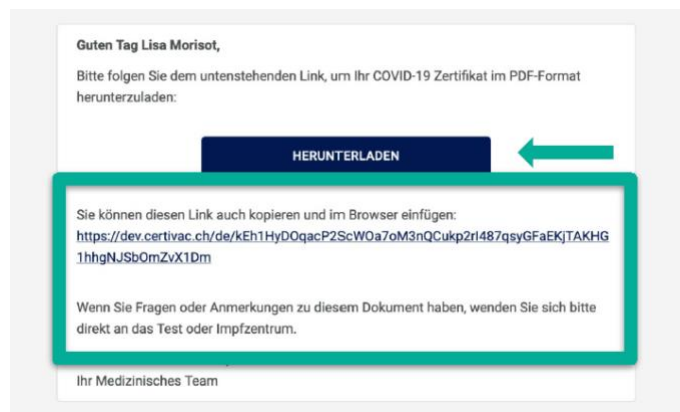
Guten Tag Lisa Morisot,

Bitte folgen Sie dem untenstehenden Link, um Ihr COVID-19 Zertifikat im PDF-Format herunterzuladen:

HERUNTERLADEN

Sie können diesen Link auch kopieren und im Browser einfügen:
https://dev.certivac.ch/de/kEh1HyDOqacP2ScWOa7oM3nQCukp2rl487qsyGFaEKjTAKHG1hhgNJSbOmZvX1Dm

Wenn Sie Fragen oder Anmerkungen zu diesem Dokument haben, wenden Sie sich bitte direkt an das Test oder Impfzentrum.

Ihr Medizinisches Team